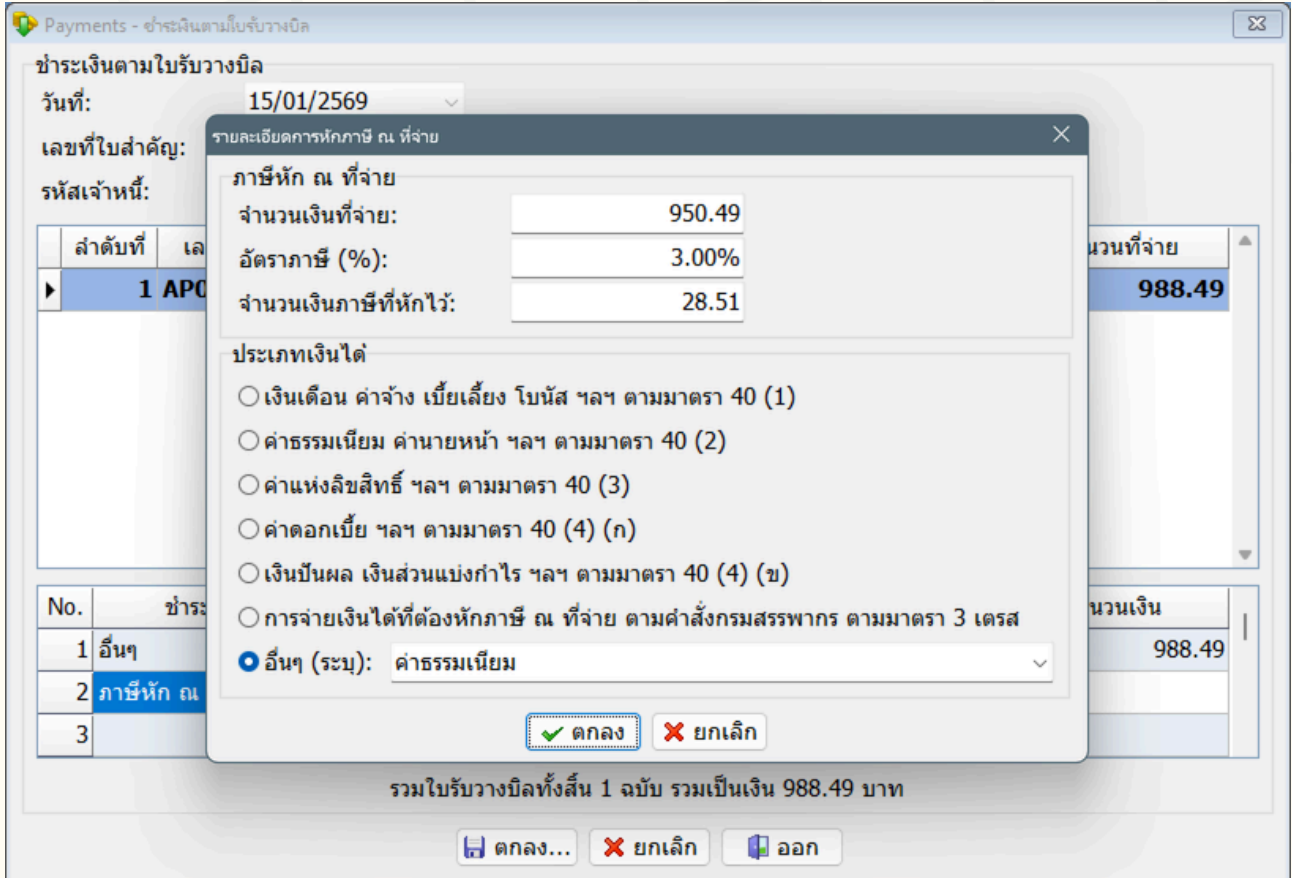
Payments - ชำระเงินตามใบรับวางบิล

ชำระเงินตามใบรับวางบิล
วันที่: 15/01/2569
เลขที่ใบสำคัญ:
รหัสเจ้าหนี้:

| ลำดับที่ | เล | นวนที่จ่าย |
|---|---|---|
| 1 | AP0 | 988.49 |

| No. | ชำระ | นวนเงิน |
|---|---|---|
| 1 | อื่นๆ | 988.49 |
| 2 | ภาษีหัก ณ | |
| 3 | | |

รวมใบรับวางบิลทั้งสิ้น 1 ฉบับ รวมเป็นเงิน 988.49 บาท

ตกลง... ยกเลิก ออก

รายละเอียดการหักภาษี ณ ที่จ่าย

ภาษีหัก ณ ที่จ่าย
จำนวนเงินที่จ่าย: 950.49
อัตราภาษี (%): 3.00%
จำนวนเงินภาษีที่หักไว้: 28.51

ประเภทเงินได้
เงินเดือน ค่าจ้าง เบี้ยเลี้ยง โบนัส ฯลฯ ตามมาตรา 40 (1)
ค่าธรรมเนียม ค่านายหน้า ฯลฯ ตามมาตรา 40 (2)
ค่าแห่งลิขสิทธิ์ ฯลฯ ตามมาตรา 40 (3)
ค่าดอกเบี้ย ฯลฯ ตามมาตรา 40 (4) (ก)
เงินปันผล เงินส่วนแบ่งกำไร ฯลฯ ตามมาตรา 40 (4) (ข)
การจ่ายเงินได้ที่ต้องหักภาษี ณ ที่จ่าย ตามคำสั่งกรมสรรพากร ตามมาตรา 3 เตรส
อื่นๆ (ระบุ): ค่าธรรมเนียม

ตกลง ยกเลิก